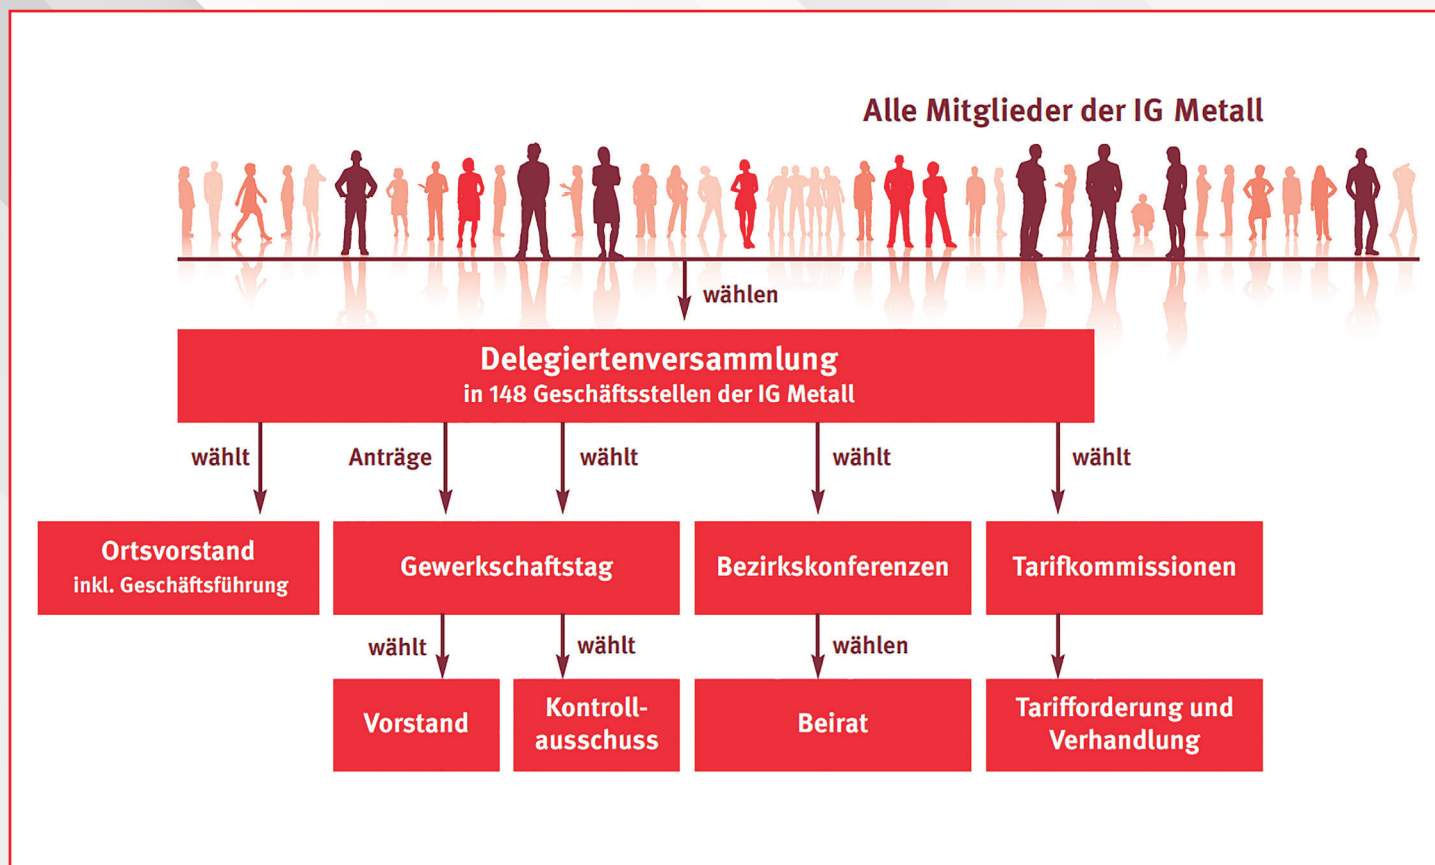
Alle Mitglieder der IG Metall

wählen

Delegiertenversammlung
in 148 Geschäftsstellen der IG Metall

wählt

Anträge

wählt

wählt

wählt

Ortsvorstand
inkl. Geschäftsführung

Gewerkschaftstag

Bezirkskonferenzen

Tarifkommissionen

wählt

wählt

wählen

Vorstand

Kontroll-ausschuss

Beirat

Tarifforderung und Verhandlung